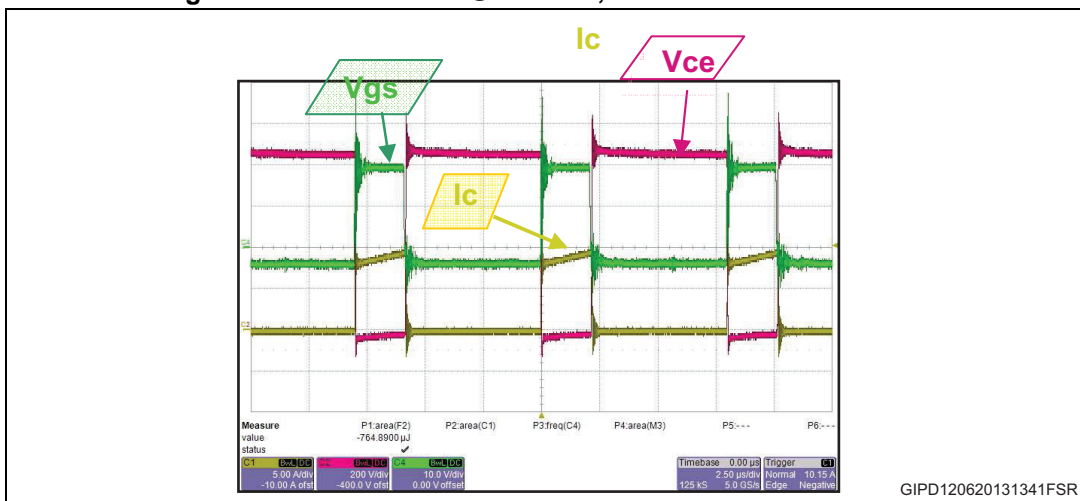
Ic

Vce

Vgs

Ic

C4

C1

Measure
value
status

P1:area(F2)
-764.8900 µJ
✔

P2:area(C1)

P3:freq(C4)

P4:area(M3)

P5:---

P6:---

C1 BwL DC
5.00 A/div
-10.00 A ofst

BwL DC
200 V/div
-400.0 V ofst

C4 BwL DC
10.0 V/div
0.00 V offset

Timebase 0.00 µs
2.50 µs/div
125 kS 5.0 GS/s

Trigger C1
Normal 10.15 A
Edge Negative

GIPD120620131341FSR